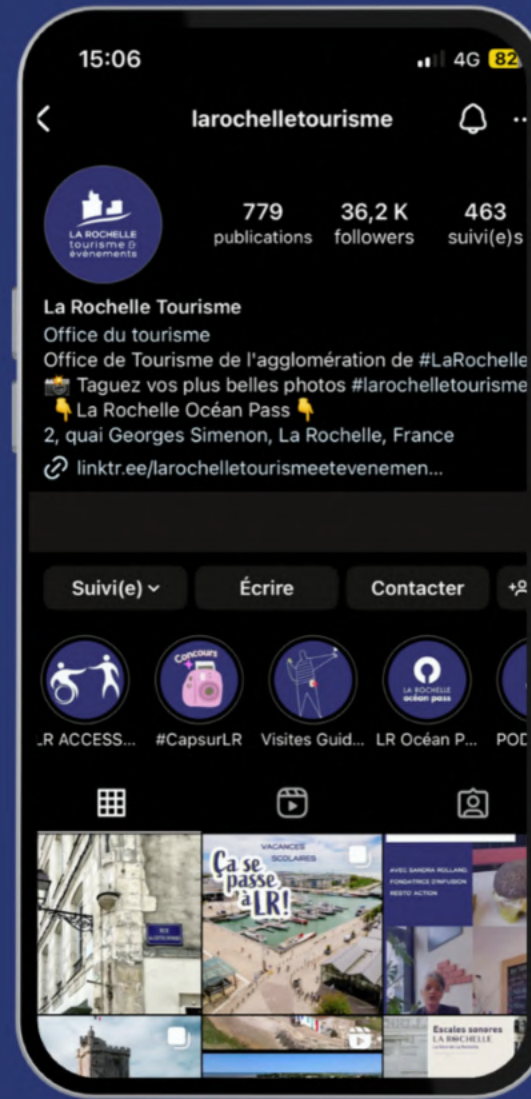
15:06

4G 82

larochelletourisme

LA ROCHELLE tourisme & événements

779 publications

36,2 K followers

463 suivi(e)s

La Rochelle Tourisme

Office du tourisme

Office de Tourisme de l'agglomération de #LaRochelle

📸 Taguez vos plus belles photos #larochelletourisme

👇La Rochelle Océan Pass 👇

2, quai Georges Simenon, La Rochelle, France

linktr.ee/larochelletourismeetevenemen...

Suivi(e)

Écrire

Contacter

Concours

LA ROCHELLE océan pass

LR ACCESS...

#CapsurLR

Visites Guid...

LR Océan P...

POD

VACANCES SCOLAIRES

Ça se passe à LR!

AVEC SANDRA ROLLAND, FONDATRICE D'INFUSION RESTO ACTION

Escales sonores LA ROCHELLE